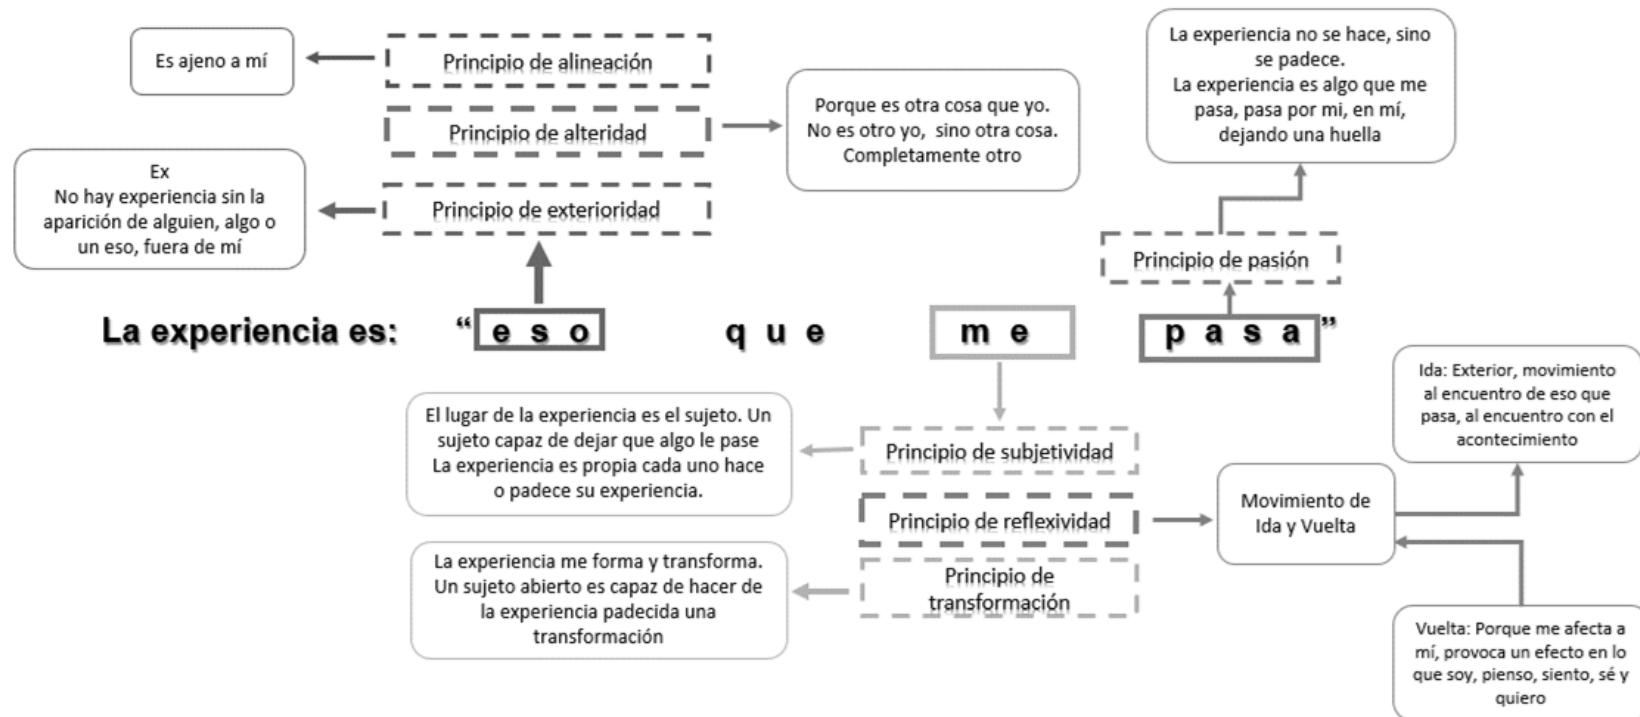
Es ajeno a mí

Principio de alineación

Principio de alteridad

Porque es otra cosa que yo. No es otro yo, sino otra cosa. Completamente otro

La experiencia no se hace, sino se padece. La experiencia es algo que me pasa, pasa por mi, en mí, dejando una huella

Ex
No hay experiencia sin la aparición de alguien, algo o un eso, fuera de mí

Principio de exterioridad

Principio de pasión

La experiencia es: "e s o q u e m e p a s a"

Ida: Exterior, movimiento al encuentro de eso que pasa, al encuentro con el acontecimiento

El lugar de la experiencia es el sujeto. Un sujeto capaz de dejar que algo le pase La experiencia es propia cada uno hace o padece su experiencia.

Principio de subjetividad

Principio de reflexividad

Movimiento de Ida y Vuelta

La experiencia me forma y transforma. Un sujeto abierto es capaz de hacer de la experiencia padecida una transformación

Principio de transformación

Vuelta: Porque me afecta a mí, provoca un efecto en lo que soy, pienso, siento, sé y quiero